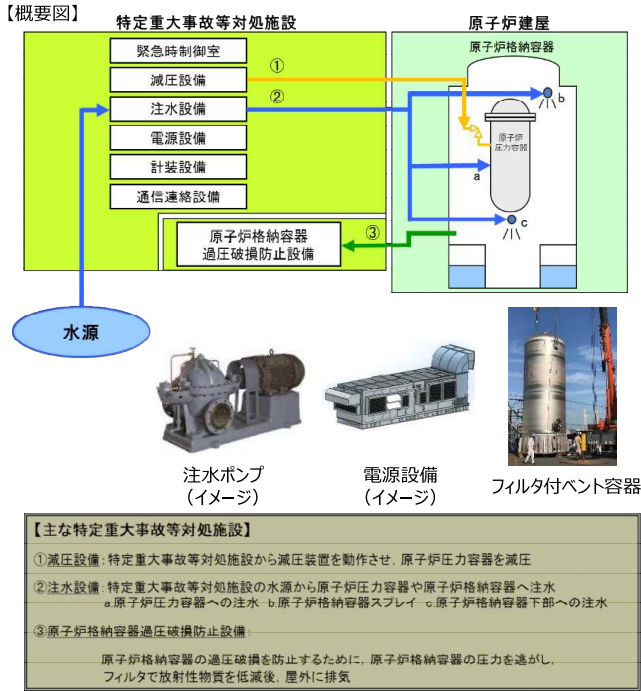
【概要図】

特定重大事故等対処施設

緊急時制御室

減圧設備

注水設備

電源設備

計装設備

通信連絡設備

原子炉格納容器
過圧破損防止設備

①

②

③

原子炉建屋

原子炉格納容器

原子炉
圧力容器

a

b

c

水源

注水ポンプ
(イメージ)

電源設備
(イメージ)

フィルタ付ベント容器

【主な特定重大事故等対処施設】

①減圧設備：特定重大事故等対処施設から減圧装置を動作させ，原子炉圧力容器を減圧

②注水設備：特定重大事故等対処施設の水源から原子炉圧力容器や原子炉格納容器へ注水
a.原子炉圧力容器への注水 b.原子炉格納容器スプレイ c.原子炉格納容器下部への注水

③原子炉格納容器過圧破損防止設備：

原子炉格納容器の過圧破損を防止するために，原子炉格納容器の圧力を逃がし，
フィルタで放射性物質を低減後，屋外に排気